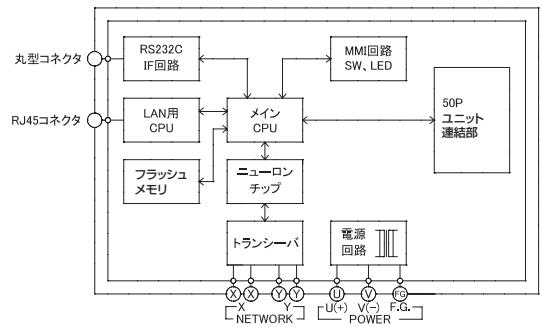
丸型コネクタ

RJ45コネクタ

RS232C
IF回路

MMI回路
SW、LED

LAN用
CPU

メイン
CPU

50P
ユニット
連結部

フラッシュ
メモリ

ニューロン
チップ

トランシーバ

電源
回路

X X Y Y U V FG

X

Y

U(+)

V(−)

F.G.

NETWORK

POWER